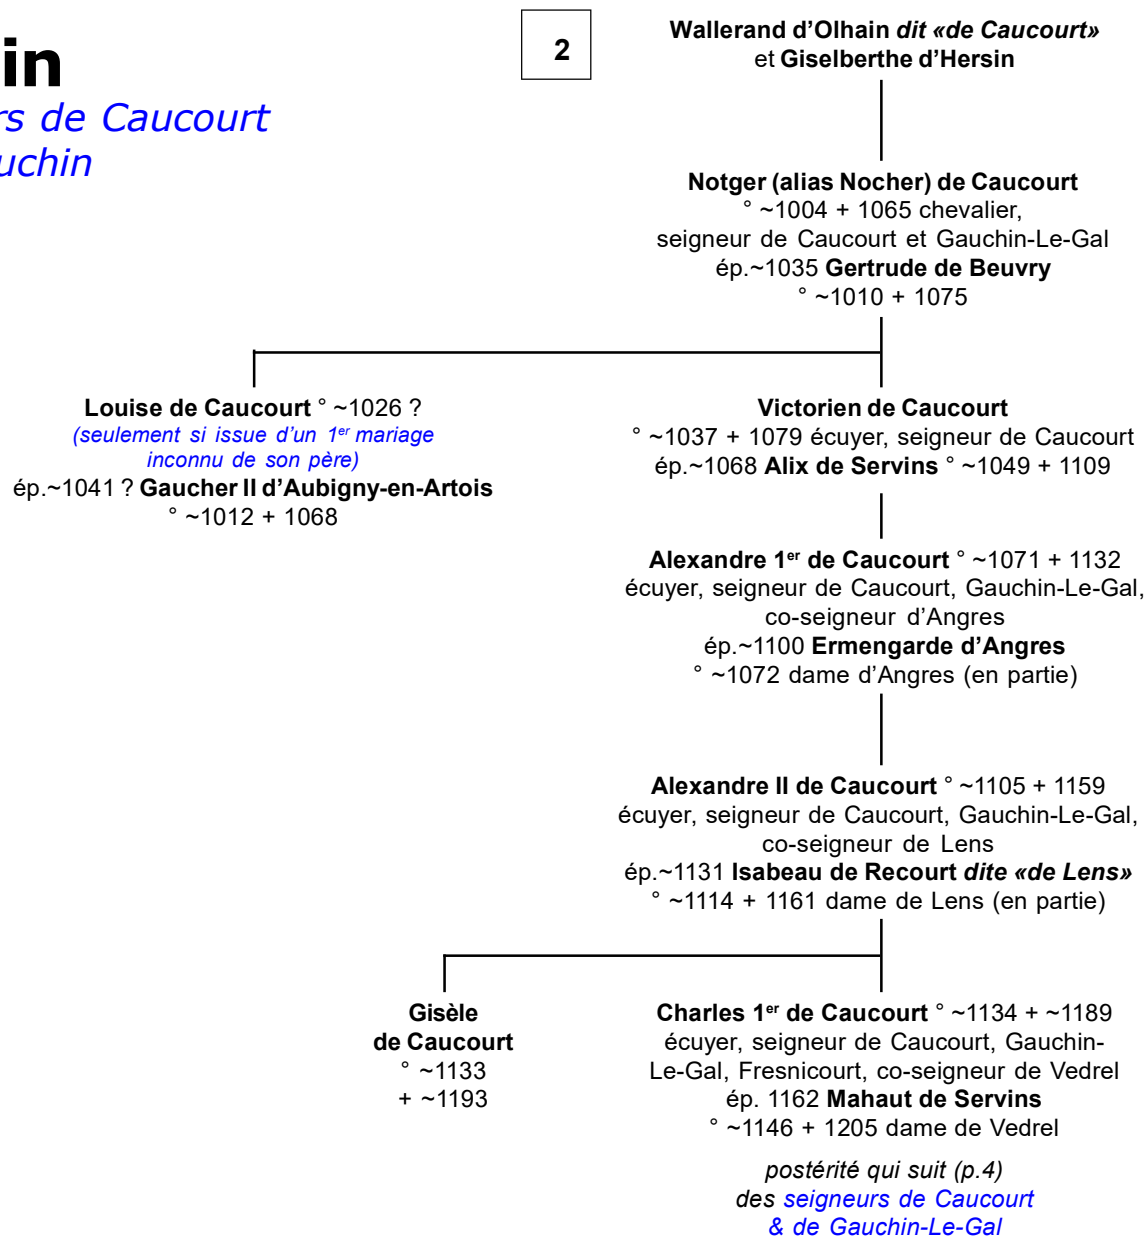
in
rs de Caucourt
uchin

2

Wallerand d'Olhain dit «de Caucourt» et Giselberthe d'Hersin

Notger (alias Nocher) de Caucourt
° ~1004 + 1065 chevalier, seigneur de Caucourt et Gauchin-Le-Gal
ép.~1035 Gertrude de Beuvry
° ~1010 + 1075

Louise de Caucourt ° ~1026 ?
(seulement si issue d'un 1$^{er}$ mariage inconnu de son père)
ép.~1041 ? Gaucher II d'Aubigny-en-Artois
° ~1012 + 1068

Victorien de Caucourt
° ~1037 + 1079 écuyer, seigneur de Caucourt
ép.~1068 Alix de Servins ° ~1049 + 1109

Alexandre 1$^{er}$ de Caucourt ° ~1071 + 1132
écuyer, seigneur de Caucourt, Gauchin-Le-Gal, co-seigneur d'Angres
ép.~1100 Ermengarde d'Angres
° ~1072 dame d'Angres (en partie)

Alexandre II de Caucourt ° ~1105 + 1159
écuyer, seigneur de Caucourt, Gauchin-Le-Gal, co-seigneur de Lens
ép.~1131 Isabeau de Recourt dite «de Lens»
° ~1114 + 1161 dame de Lens (en partie)

Gisèle de Caucourt
° ~1133
+ ~1193

Charles 1$^{er}$ de Caucourt ° ~1134 + ~1189
écuyer, seigneur de Caucourt, Gauchin-Le-Gal, Fresnicourt, co-seigneur de Vedrel
ép. 1162 Mahaut de Servins
° ~1146 + 1205 dame de Vedrel

postérité qui suit (p.4)
des seigneurs de Caucourt & de Gauchin-Le-Gal